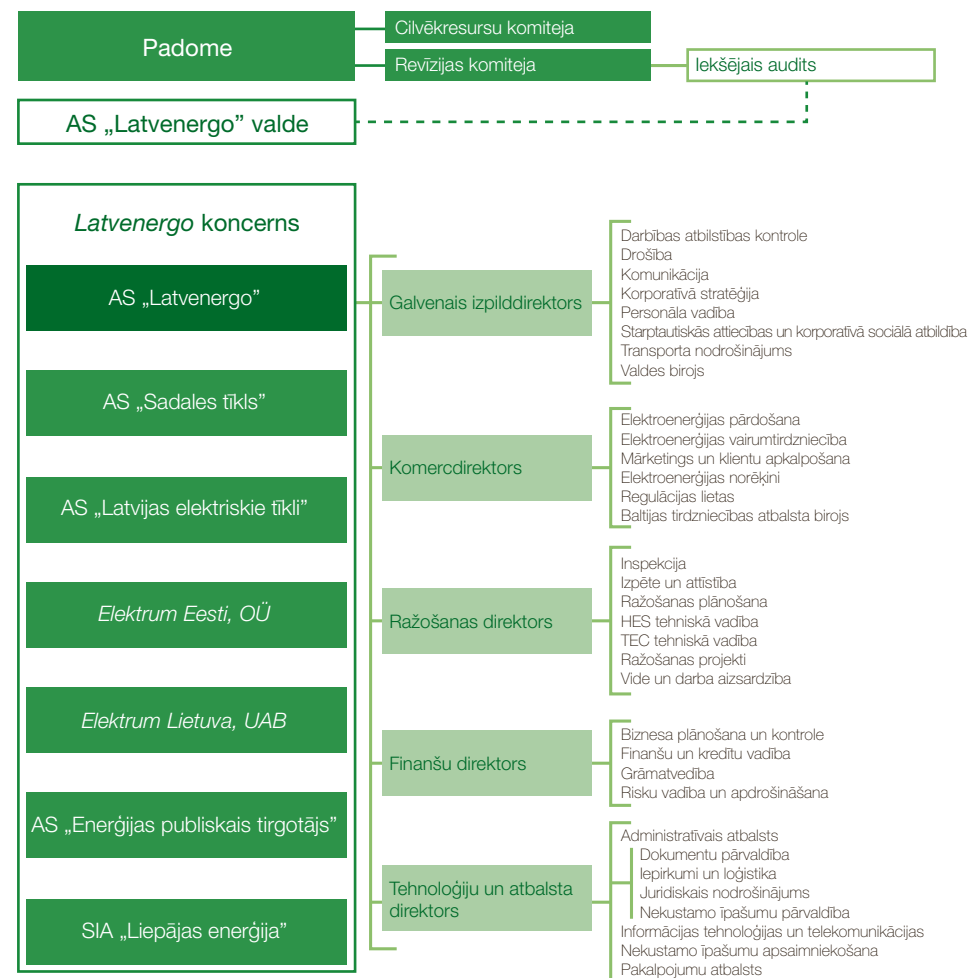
Padome

Cilvēkresursu komiteja

Revīzijas komiteja

Iekšējais audits

AS „Latvenergo” valde

Latvenergo koncerns

AS „Latvenergo”

AS „Sadales tīkls”

AS „Latvijas elektriskie tīkli”

Elektrum Eesti, OÜ

Elektrum Lietuva, UAB

AS „Enerģijas publiskais tirgotājs”

SIA „Liepājas enerģija”

Galvenais izpilddirektors

Darbības atbilstības kontrole
Drošība
Komunikācija
Korporatīvā stratēģija
Personāla vadība
Starptautiskās attiecības un korporatīvā sociālā atbildība
Transporta nodrošinājums
Valdes birojs

Komercdirektors

Elektroenerģijas pārdošana
Elektroenerģijas vairumtirdzniecība
Mārketings un klientu apkalpošana
Elektroenerģijas norēķini
Regulācijas lietas
Baltijas tirdzniecības atbalsta birojs

Ražošanas direktors

Inspekcija
Izpēte un attīstība
Ražošanas plānošana
HES tehniskā vadība
TEC tehniskā vadība
Ražošanas projekti
Vide un darba aizsardzība

Finanšu direktors

Biznesa plānošana un kontrole
Finanšu un kredītu vadība
Grāmatvedība
Risku vadība un apdrošināšana

Tehnoloģiju un atbalsta direktors

Administratīvais atbalsts
Dokumentu pārvaldība
Iepirkumi un loģistika
Juridiskais nodrošinājums
Nekustamo īpašumu pārvaldība
Informācijas tehnoloģijas un telekomunikācijas
Nekustamo īpašumu apsaimniekošana
Pakalpojumu atbalsts